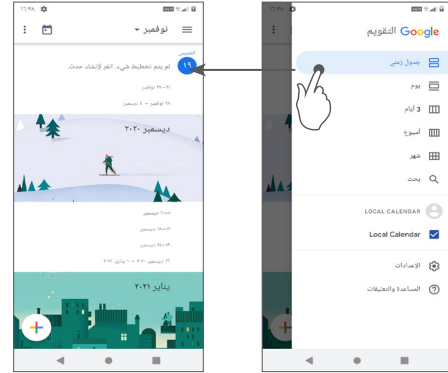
١١:٣٨

نوفمبر

الخميس
١٩
لم يتم تخطيط شيء. انقر لإنشاء حدث.

٢١-٢٧ نوفمبر
٢٨ نوفمبر - ٤ ديسمبر

ديسمبر ٢٠٢٠

٥-١١ ديسمبر
١٢-١٨ ديسمبر
١٩-٢٥ ديسمبر
٢٦ ديسمبر - ١ يناير ٢٠٢١

يناير ٢٠٢١

Google التقويم
جدول زمني
يوم
3 أيام
أسبوع
شهر
بحث
LOCAL CALENDAR
Local Calendar
الإعدادات
المساعدة والتعليقات